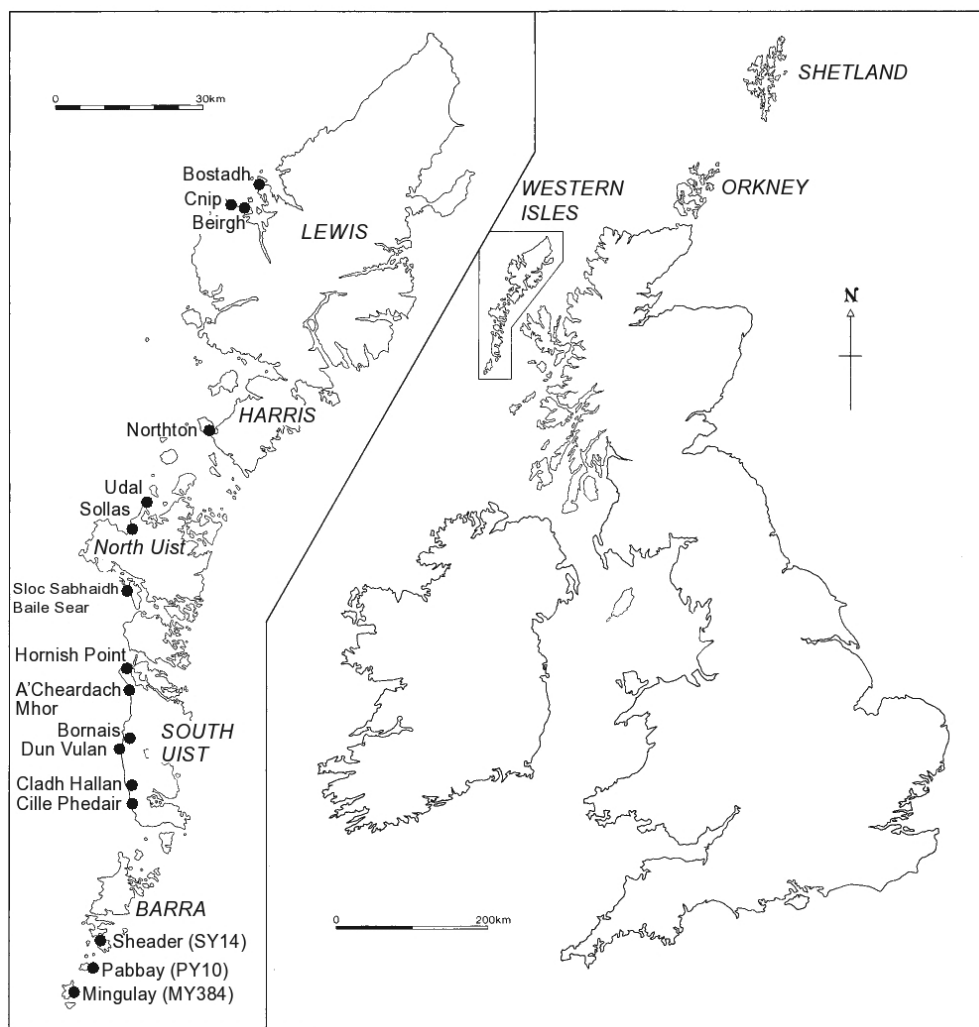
0
30km

Bostadh
Cnip
Beirgh
LEWIS

HARRIS
Northton

Udal
Sollas
North Uist

Sloc Sabhaidh
Baile Sear

Hornish Point
A'Cheardach Mhor
Bornais
Dun Vulan
SOUTH UIST
Cladh Hallan
Cille Phedair

BARRA
Sheader (SY14)
Pabbay (PY10)
Mingulay (MY384)

SHETLAND
WESTERN ISLES
ORKNEY
N

0
200km